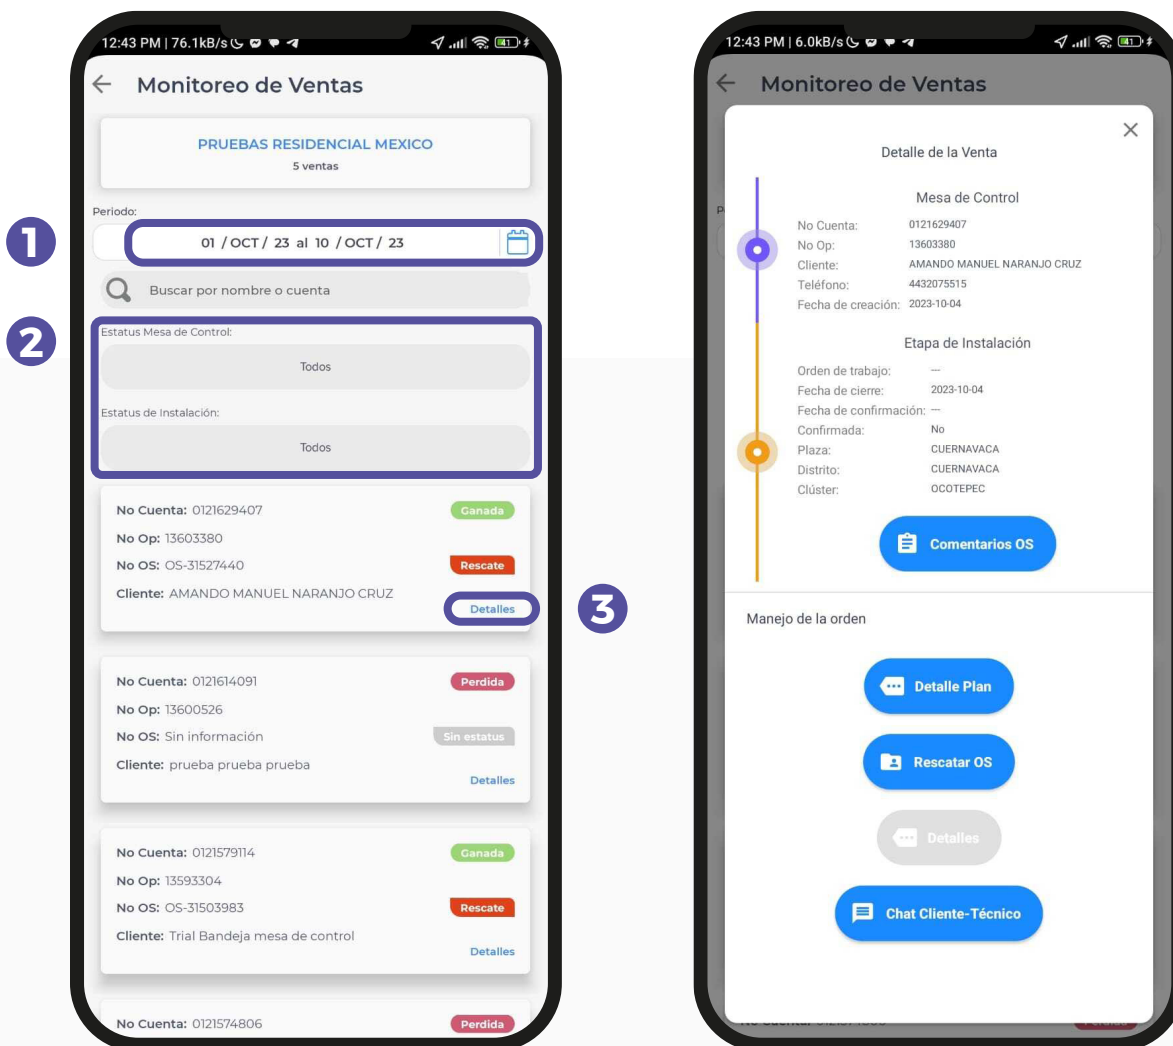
12:43 PM | 76.1kB/s

Monitoreo de Ventas

PRUEBAS RESIDENCIAL MEXICO
5 ventas

Periodo:

1

01 / OCT / 23 al 10 / OCT / 23

Buscar por nombre o cuenta

2

Estatus Mesa de Control:
Todos

Estatus de Instalación:
Todos

No Cuenta: 0121629407
Ganada
No Op: 13603380
No OS: OS-31527440
Rescate
Cliente: AMANDO MANUEL NARANJO CRUZ
Detalles

3

No Cuenta: 0121614091
Perdida
No Op: 13600526
No OS: Sin información
Sin estatus
Cliente: prueba prueba prueba
Detalles

No Cuenta: 0121579114
Ganada
No Op: 13593304
No OS: OS-31503983
Rescate
Cliente: Trial Bandeja mesa de control
Detalles

No Cuenta: 0121574806
Perdida

12:43 PM | 6.0kB/s

Monitoreo de Ventas

Detalle de la Venta

Mesa de Control
No Cuenta: 0121629407
No Op: 13603380
Cliente: AMANDO MANUEL NARANJO CRUZ
Teléfono: 4432075515
Fecha de creación: 2023-10-04

Etapa de Instalación
Orden de trabajo: —
Fecha de cierre: 2023-10-04
Fecha de confirmación: —
Confirmada: No
Plaza: CUERNAVACA
Distrito: CUERNAVACA
Clúster: OCOTEPEC

Comentarios OS

Manejo de la orden

Detalle Plan

Rescatar OS

Detalles

Chat Cliente-Técnico